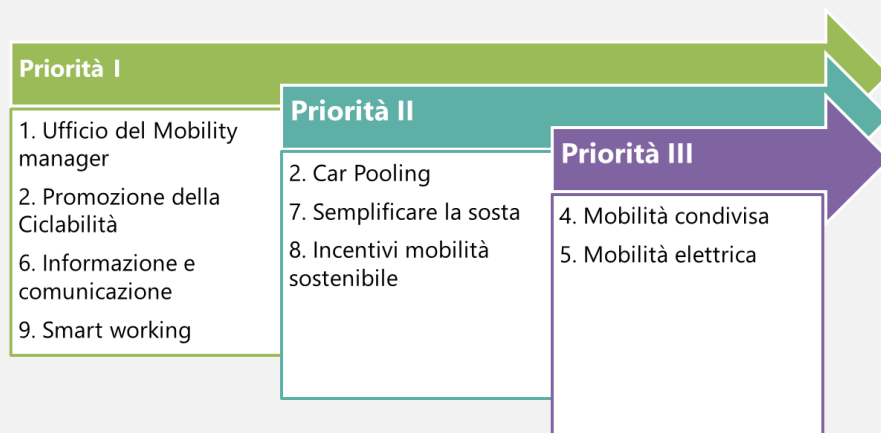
Priorità I

1. Ufficio del Mobility manager

2. Promozione della Ciclabilità

6. Informazione e comunicazione

9. Smart working

Priorità II

2. Car Pooling

7. Semplificare la sosta

8. Incentivi mobilità sostenibile

Priorità III

4. Mobilità condivisa

5. Mobilità elettrica